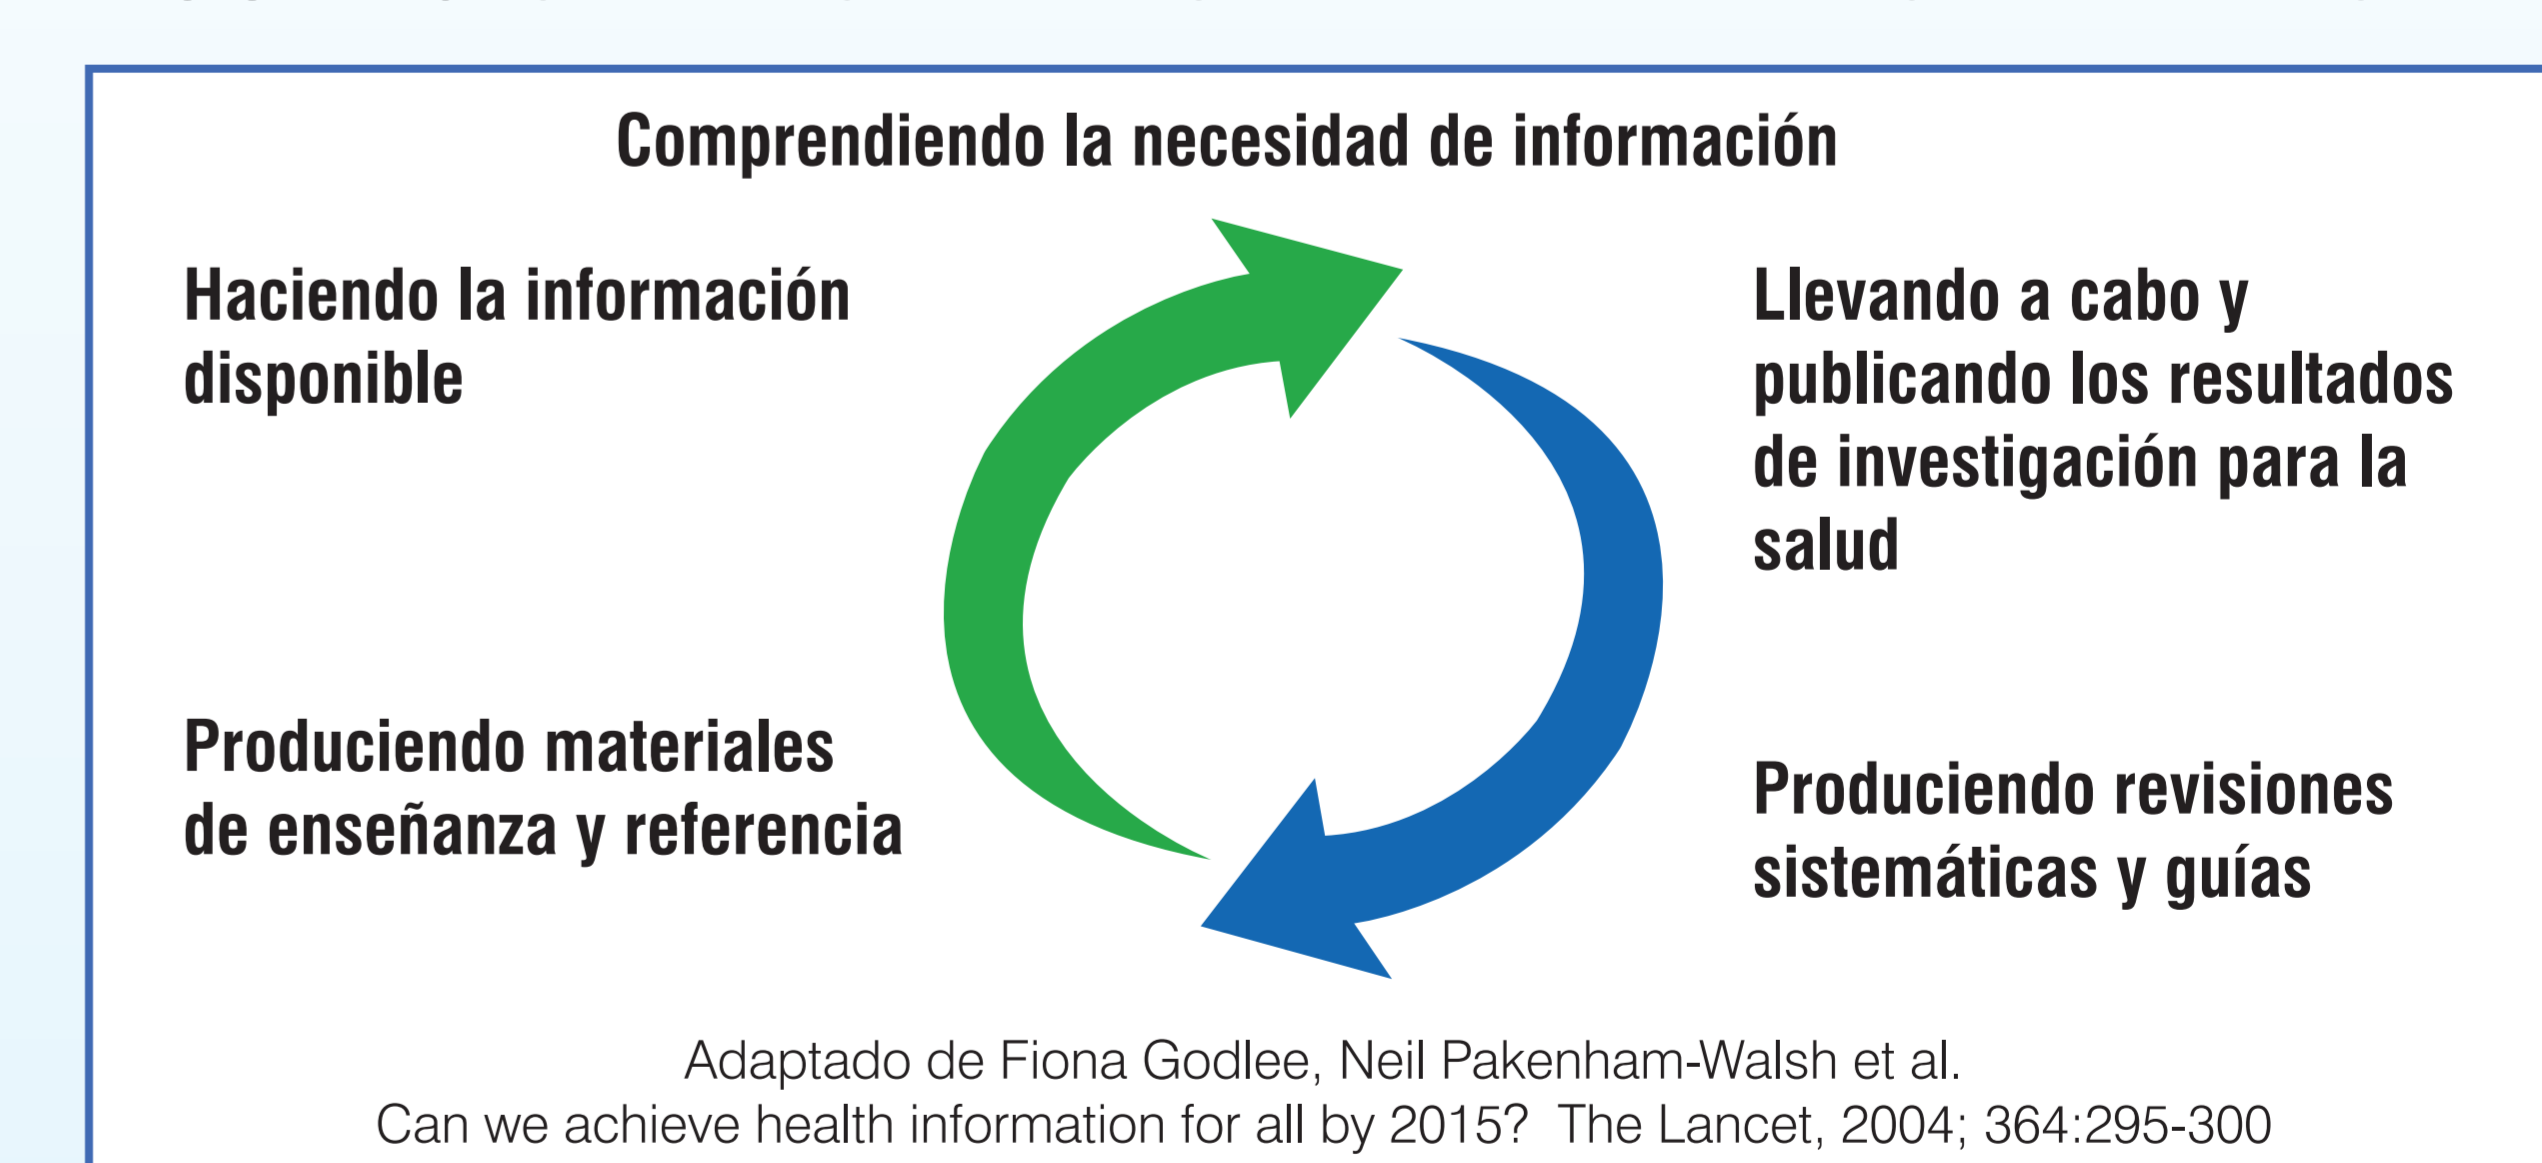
Comprendiendo la necesidad de información

Haciendo la información disponible

Llevando a cabo y publicando los resultados de investigación para la salud

Produciendo materiales de enseñanza y referencia

Produciendo revisiones sistemáticas y guías

Adaptado de Fiona Godlee, Neil Pakenham-Walsh et al.
Can we achieve health information for all by 2015? The Lancet, 2004; 364:295-300